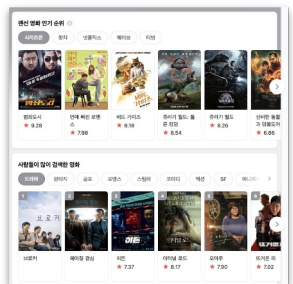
팬선 영화 인기 순위

시리즈온 왓챠 넷플릭스 웨이브 티빙

범죄도시 ★ 9.28

언제 봐도 로맨스 ★ 7.98

배드 가이즈 ★ 8.39

쥬라기 월드: 폴른 킹덤 ★ 8.54

쥬라기 월드 ★ 8.26

샹치와 텐 링즈의 전설 ★ 6.86

사람들이 많이 검색한 영화

드라마 코미디 공포 로맨스 스릴러 코미디 액션 SF 애니메이션

브로커

헤어질 결심 ★

이프 ★ 7.37

아이템 로드 ★ 8.17

오마주 ★ 7.90

뜨거운 피 ★ 7.92